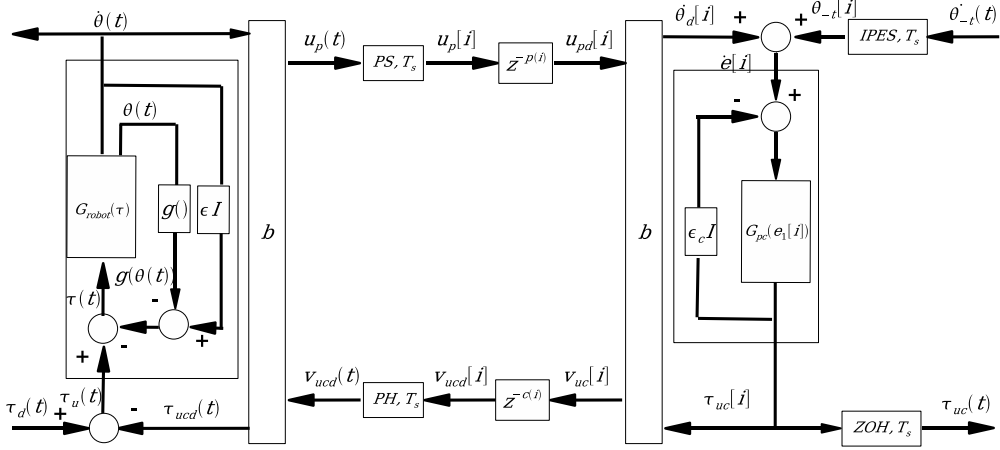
$\dot{\theta}(t)$
$\theta(t)$
$G_{robot}(\tau)$
$g()$
$\epsilon I$
$g(\theta(t))$
$\tau(t)$
-
+
-
+
$\tau_d(t)$
+
$\tau_u(t)$
-
$\tau_{ucd}(t)$
$b$
$u_p(t)$
$PS, T_s$
$u_p[i]$
$z^{-p(i)}$
$u_{pd}[i]$
$v_{ucd}(t)$
$PH, T_s$
$v_{ucd}[i]$
$z^{-c(i)}$
$v_{uc}[i]$
$b$
$\dot{\theta}_d[i]$
+
+
$\theta_{-t}[i]$
$IPES, T_s$
$\dot{\theta}_{-t}[i]$
$\dot{e}[i]$
-
+
$\epsilon_c I$
$G_{pc}(e_1[i])$
$\tau_{uc}[i]$
$ZOH, T_s$
$\tau_{uc}(t)$